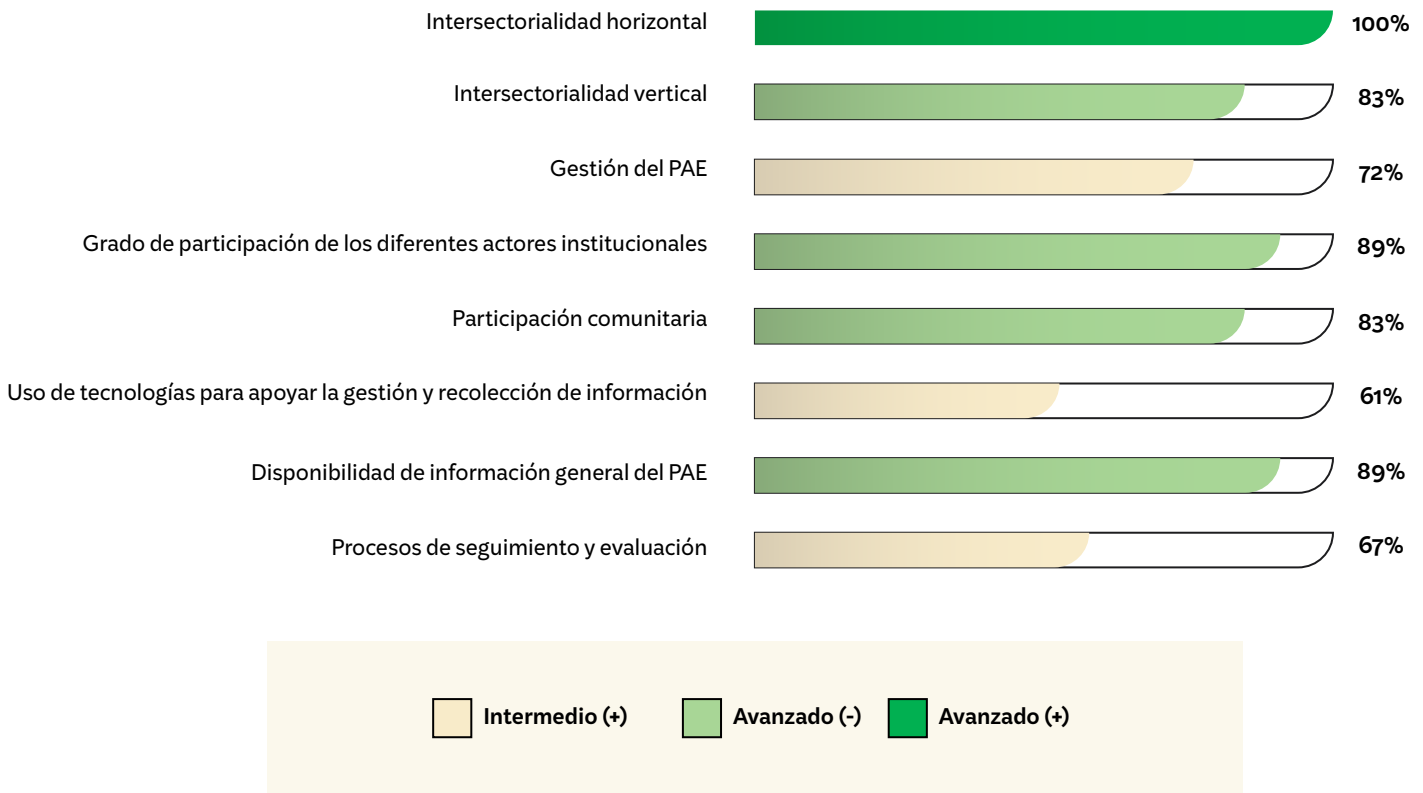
Intersectorialidad horizontal 100%

Intersectorialidad vertical 83%

Gestión del PAE 72%

Grado de participación de los diferentes actores institucionales 89%

Participación comunitaria 83%

Uso de tecnologías para apoyar la gestión y recolección de información 61%

Disponibilidad de información general del PAE 89%

Procesos de seguimiento y evaluación 67%

Intermedio (+) Avanzado (-) Avanzado (+)